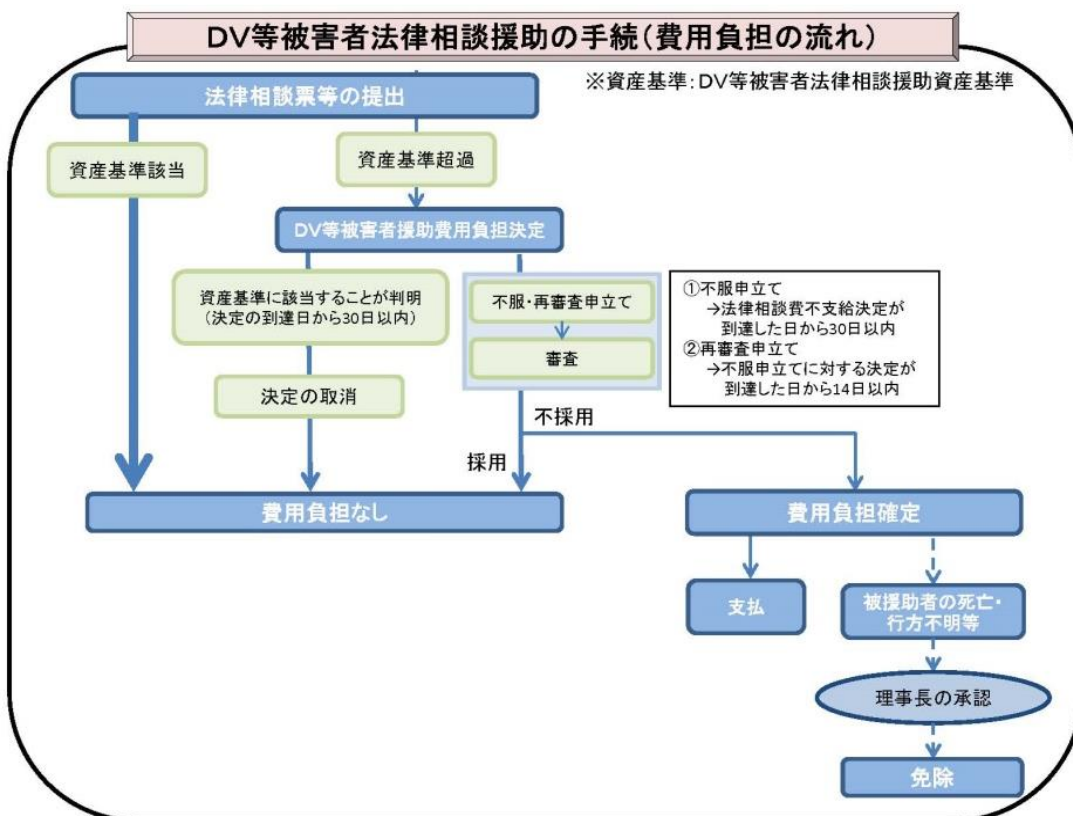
DV等被害者法律相談援助の手続（費用負担の流れ）

※資産基準：DV等被害者法律相談援助資産基準

法律相談票等の提出

資産基準該当

資産基準超過

DV等被害者援助費用負担決定

資産基準に該当することが判明
（決定の到達日から30日以内）

決定の取消

不服・再審査申立て

審査

①不服申立て
→法律相談費不支給決定が到達した日から30日以内
②再審査申立て
→不服申立てに対する決定が到達した日から14日以内

不採用

採用

費用負担なし

費用負担確定

支払

被援助者の死亡・行方不明等

理事長の承認

免除